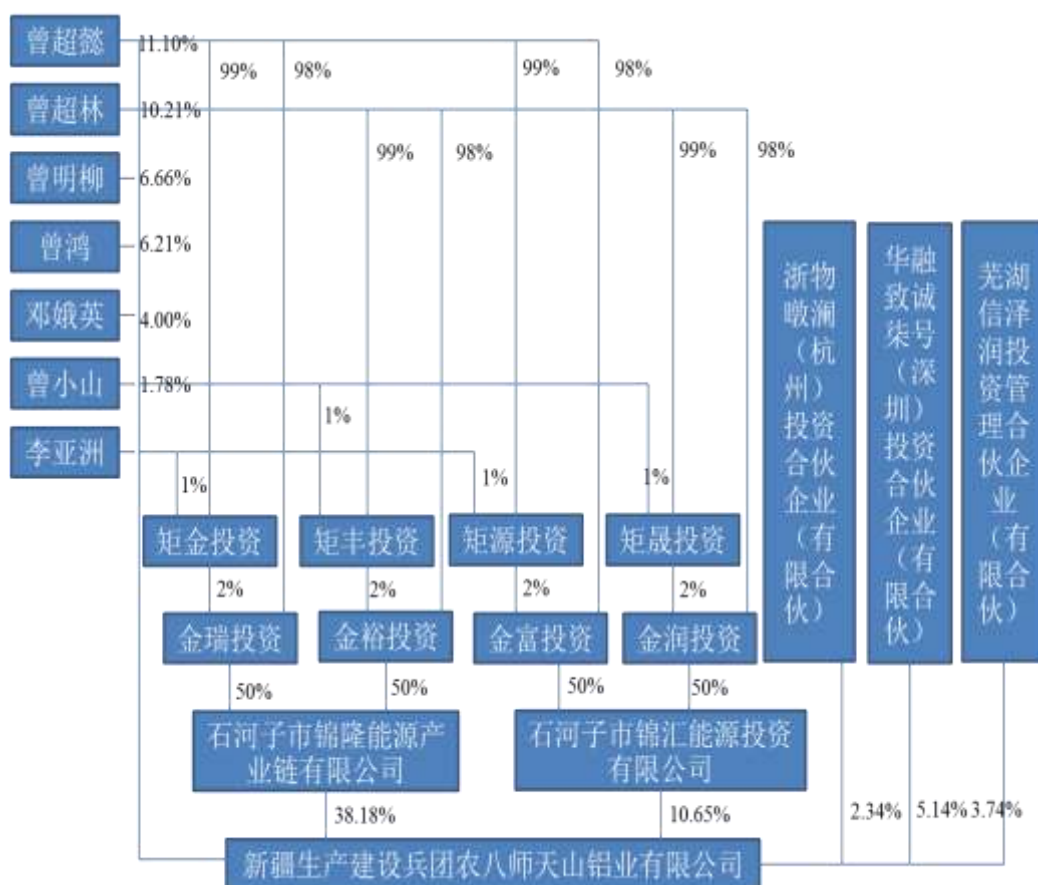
曾超懿 11.10%
99% 98% 99% 98%
曾超林 10.21%
99% 98% 99% 98%
曾明柳 6.66%
曾鸿 6.21%
邓娥英 4.00%
曾小山 1.78%
李亚洲
1% 1% 1% 1%
矩金投资 矩丰投资 矩源投资 矩晟投资
2% 2% 2% 2%
金瑞投资 金裕投资 金富投资 金润投资
50% 50% 50% 50%
石河子市锦隆能源产业链有限公司
石河子市锦汇能源投资有限公司
38.18% 10.65%
浙物暾澜(杭州)投资合伙企业(有限合伙)
华融致诚柒号(深圳)投资合伙企业(有限合伙)
芜湖信泽润投资管理合伙企业(有限合伙)
2.34% 5.14% 3.74%
新疆生产建设兵团农八师天山铝业有限公司